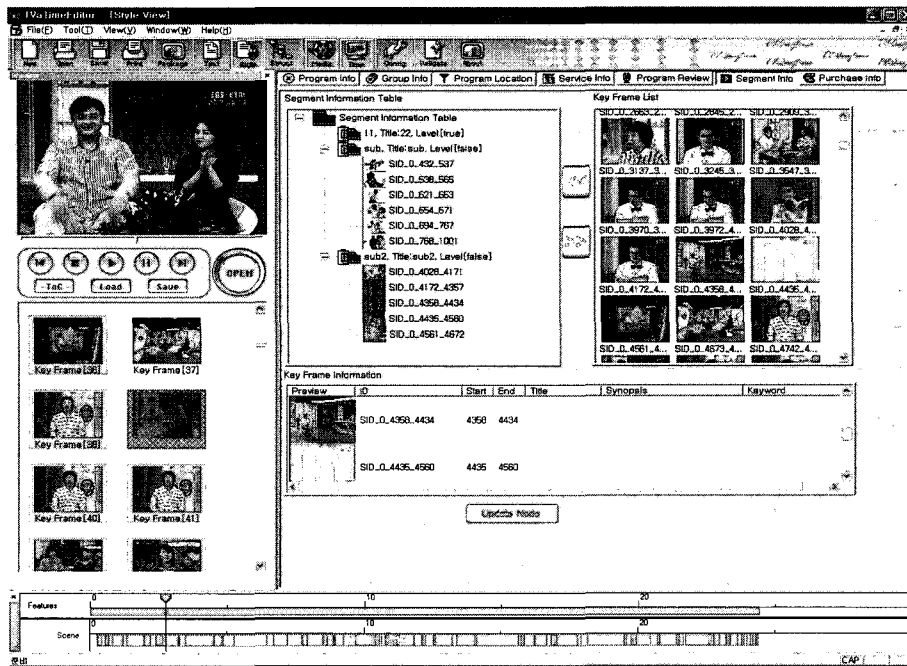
TVa Editor [Style View]
File(F) Tool(T) View(V) Window(W) Help(H)

Program Info | Group Info | Program Location | Service Info | Program Review | Segment Info | Purchase Info

Segment Information Table
Segment Information Table
I1, Title:22, Level[true]
sub, Title:sub, Level[false]
SID_0_432_537
SID_0_538_565
SID_0_621_653
SID_0_654_671
SID_0_694_767
SID_0_768_1001
sub2, Title:sub2, Level[false]
SID_0_4028_4171
SID_0_4172_4357
SID_0_4358_4434
SID_0_4435_4560
SID_0_4561_4672

Key Frame List
SID_0_2663_2... SID_0_2845_2... SID_0_2900_3...
SID_0_3137_3... SID_0_3245_3... SID_0_3547_3...
SID_0_3970_3... SID_0_3972_4... SID_0_4028_4...
SID_0_4172_4... SID_0_4358_4... SID_0_4435_4...
SID_0_4561_4... SID_0_4673_4... SID_0_4742_4...

OPEN
ToC Load Save

Key Frame[36] Key Frame[37]
Key Frame[38]
Key Frame[40] Key Frame[41]

Key Frame Information
| Preview | ID | Start | End | Title | Synopsis | Keyword |
|---|---|---|---|---|---|---|
| | SID_0_4358_4434 | 4358 | 4434 | | | |
| | SID_0_4435_4560 | 4435 | 4560 | | | |

Update Node

Features 0 10 20
Scene 0 10 20
CAP